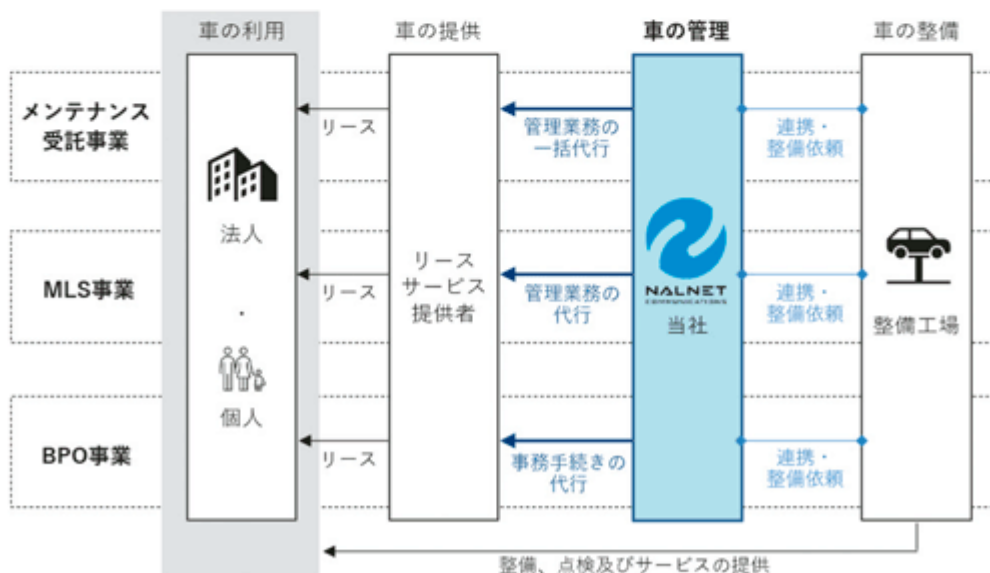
車の利用

車の提供

車の管理

車の整備

メンテナンス受託事業

MLS事業

BPO事業

法人

・

個人

リース

リース

リース

リースサービス提供者

管理業務の一括代行

管理業務の代行

事務手続きの代行

NALNET
COMMUNICATIONS

当社

連携・整備依頼

連携・整備依頼

連携・整備依頼

整備工場

整備、点検及びサービスの提供